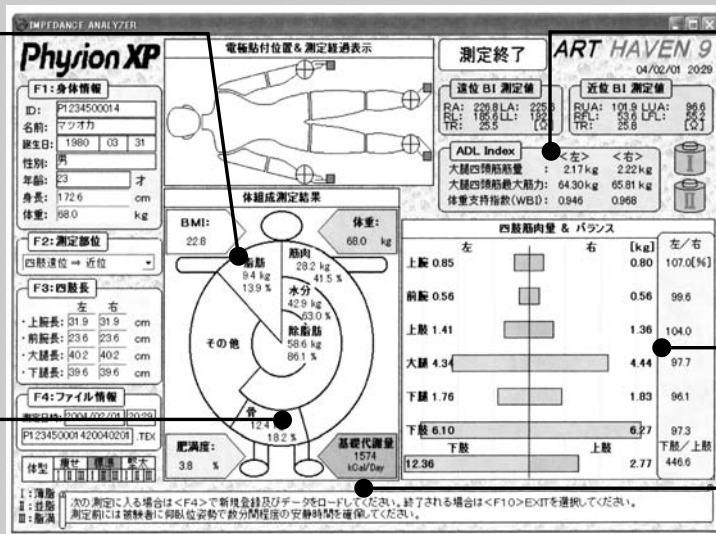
IMPEDANCE ANALYZER

Physion XP

電極貼付位置&測定経過表示

測定終了

ART HAVEN 9

04/02/01 20:29

F1:身体情報

ID: P1234500014

名前: マツオカ

誕生日: 1980 03 31

性別: 男

年齢: 23 才

身長: 172.6 cm

体重: 68.0 kg

F2:測定部位

四肢遠位 ⇒ 近位

F3:四肢長

左 右

・上腕長: 31.9 31.9 cm

・前腕長: 23.6 23.6 cm

・大腿長: 40.2 40.2 cm

・下腿長: 39.6 39.6 cm

F4:ファイル情報

測定日時: 2004/02/01 20:29

P1234500014200402011 .TEX

体型 痩せ 標準 肥大

遠位 BI 測定値

RA: 226.8 LA: 225.6

RL: 185.6 LL: 192.1

TR: 25.5 [Ω]

近位 BI 測定値

RUA: 101.9 LUA: 96.6

RFL: 53.6 LFL: 55.2

TR: 25.8 [Ω]

ADL Index

<左> <右>

大腿四頭筋筋量 : 2.17 kg 2.22 kg

大腿四頭筋最大筋力: 64.30 kg 65.81 kg

体重支持指数(WBI): 0.946 0.968

体組成測定結果

BMI:

22.8

体重:

68.0 kg

脂肪

9.4 kg

13.9 %

筋肉

28.2 kg

41.5 %

水分

42.9 kg

63.0 %

除脂肪

58.6 kg

86.1 %

その他

骨

12.4 kg

18.2 %

肥満度:

3.8 %

基礎代謝量

1574

kCal/Day

四肢筋肉量 & バランス

左 右 [kg] 左/右

上腕 0.85 0.80 107.0[%]

前腕 0.56 0.56 99.6

上肢 1.41 1.36 104.0

大腿 4.34 4.44 97.7

下腿 1.76 1.83 96.1

下肢 6.10 6.27 97.3

下肢 上肢 下肢/上肢

12.36 2.77 446.6

I:薄脂
II:並脂
III:脂満

次の測定に入る場合は<F4>で新規登録及びデータをロードしてください。終了される場合は<F10>EXITを選択してください。
測定前には被験者に仰臥位姿勢で数分間程度の安静時間を確保してください。